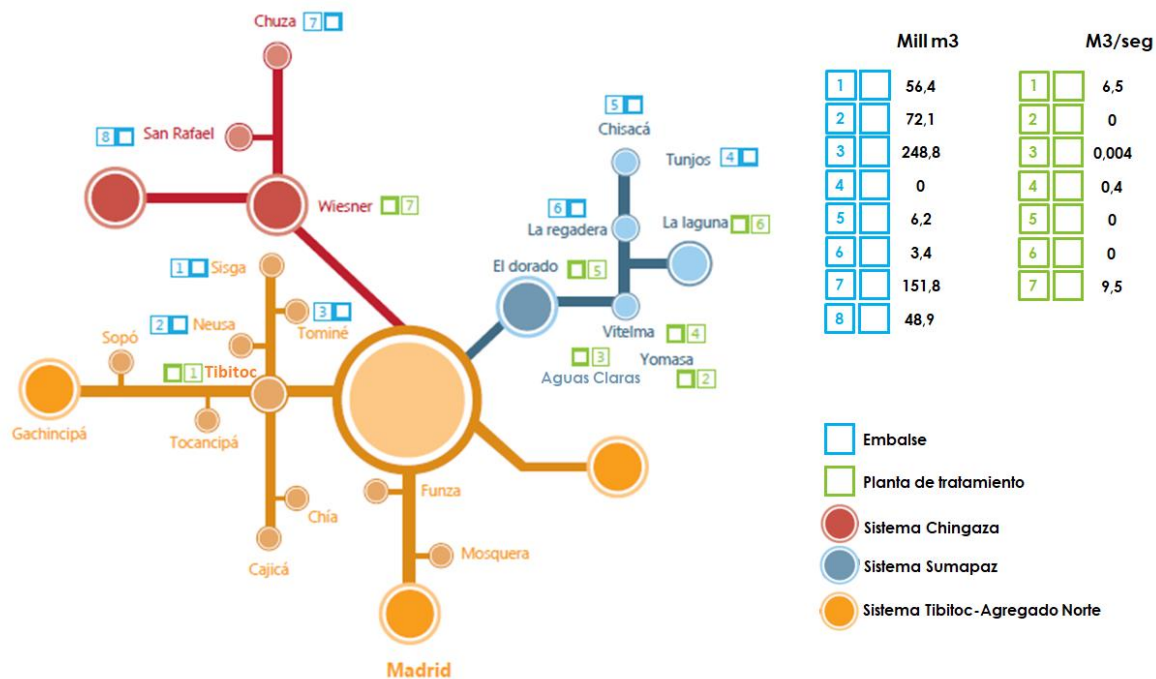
Chuza 7

8 San Rafael

Wiesner 7

5
Chisacá

Tunjos 4

6
La regadera

La laguna 6

El dorado 5

Vitelma 4

3
Aguas Claras

Yomasa 2

1 Sisga

3 Tominé

2 Neusa

Sopó

1 Tibitoc

Gachincipá

Tocancipá

Chía

Cajicá

Funza

Mosquera

Madrid

Mill m3

| | |
|---|---|
| 1 | 56,4 |
| 2 | 72,1 |
| 3 | 248,8 |
| 4 | 0 |
| 5 | 6,2 |
| 6 | 3,4 |
| 7 | 151,8 |
| 8 | 48,9 |

M3/seg

| | |
|---|---|
| 1 | 6,5 |
| 2 | 0 |
| 3 | 0,004 |
| 4 | 0,4 |
| 5 | 0 |
| 6 | 0 |
| 7 | 9,5 |

Embalse

Planta de tratamiento

Sistema Chingaza

Sistema Sumapaz

Sistema Tibitoc-Agregado Norte